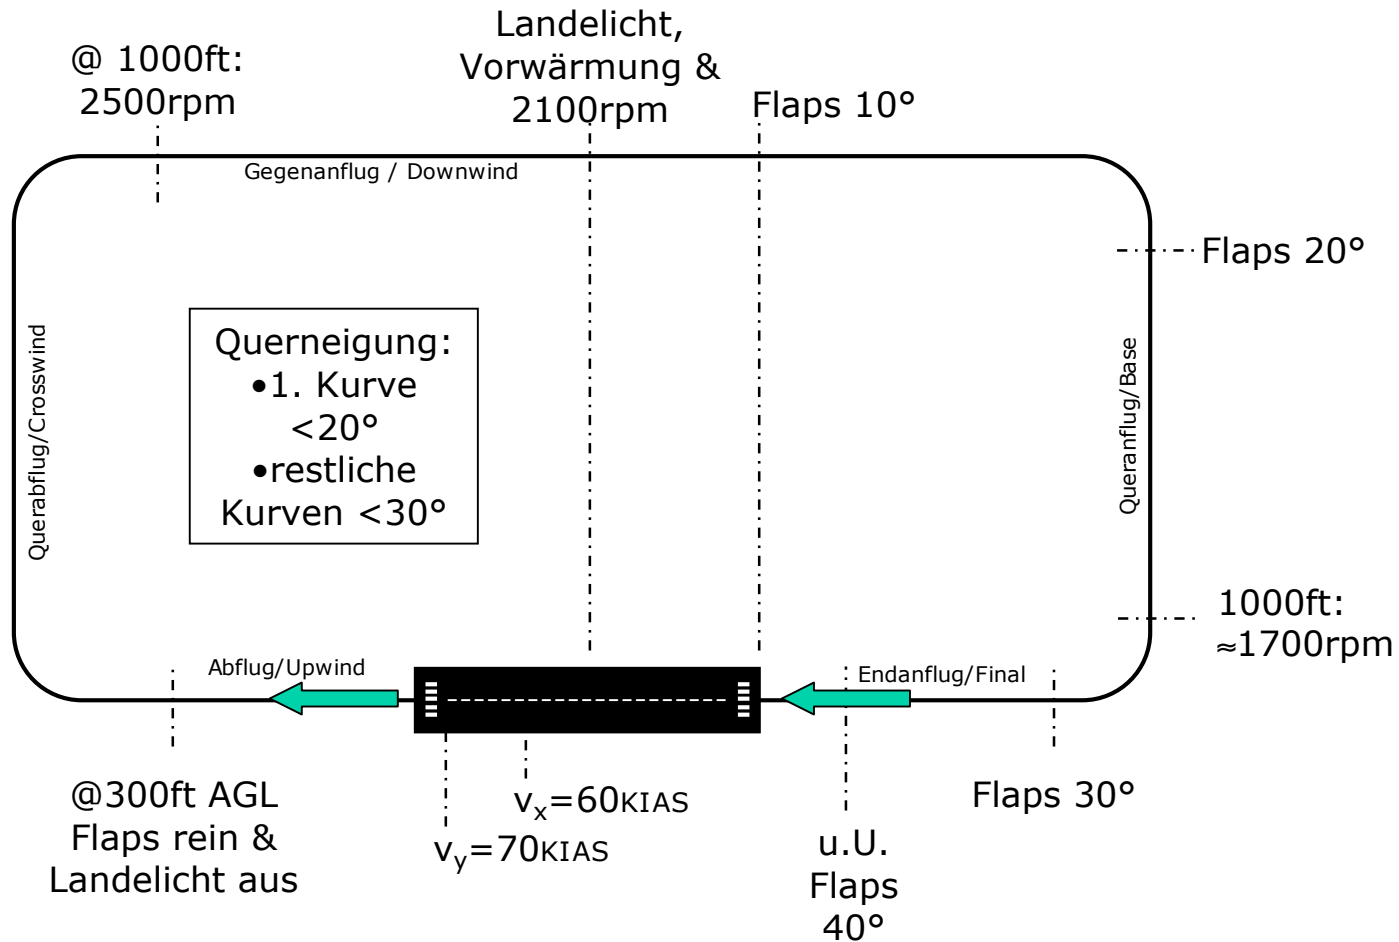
@ 1000ft:
2500rpm

Landelicht,
Vorwärmung &
2100rpm

Flaps 10°

Gegenanflug / Downwind

Flaps 20°

Querabflug/Crosswind

Querneigung:
•1. Kurve <20°
•restliche Kurven <30°

Queranflug/Base

1000ft:
≈1700rpm

Abflug/Upwind

Endanflug/Final

@300ft AGL
Flaps rein &
Landelicht aus

$v_x$=60KIAS

$v_y$=70KIAS

u.U.
Flaps
40°

Flaps 30°